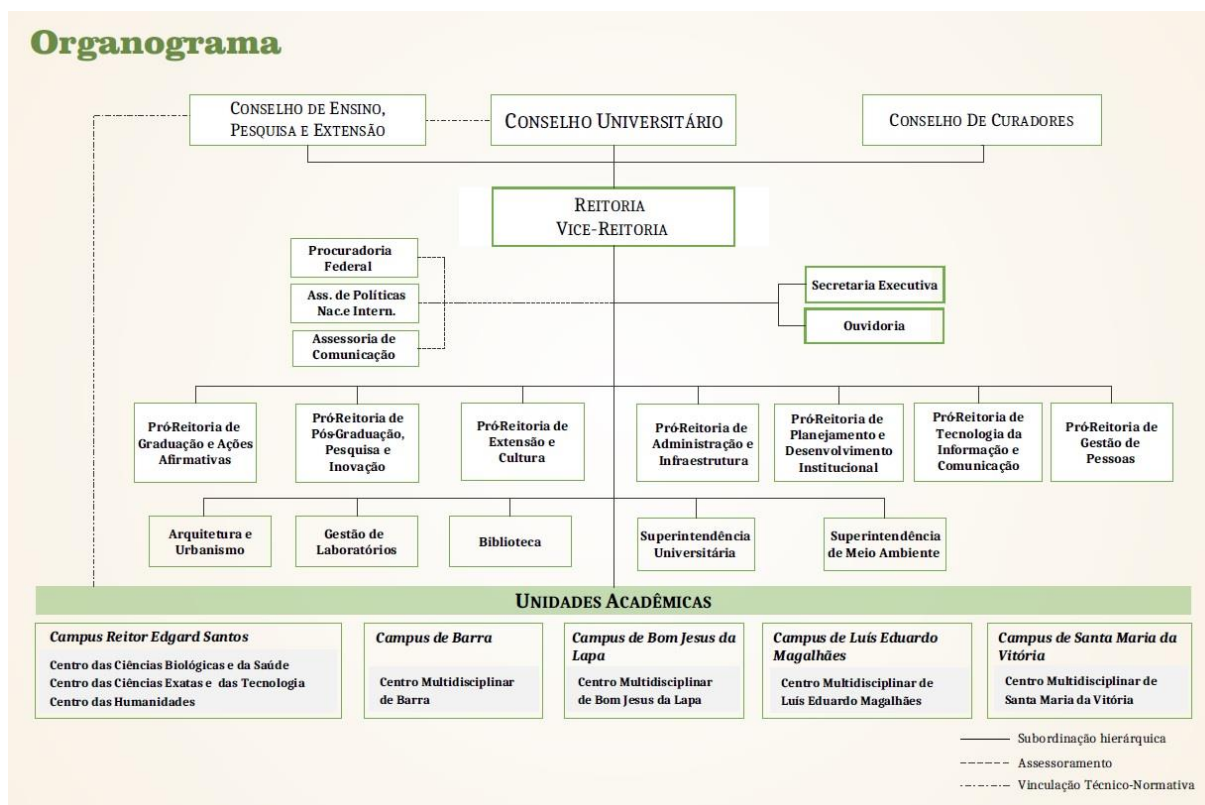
Organograma

Conselho de Ensino, Pesquisa e Extensão

Conselho Universitário

Conselho De Curadores

Reitoria
Vice-Reitoria

Procuradoria Federal

Ass. de Políticas Nac.e Intern.

Assessoria de Comunicação

Secretaria Executiva

Ouvidoria

PróReitoria de Graduação e Ações Afirmativas

PróReitoria de Pós-Graduação, Pesquisa e Inovação

PróReitoria de Extensão e Cultura

PróReitoria de Administração e Infraestrutura

PróReitoria de Planejamento e Desenvolvimento Institucional

PróReitoria de Tecnologia da Informação e Comunicação

PróReitoria de Gestão de Pessoas

Arquitetura e Urbanismo

Gestão de Laboratórios

Biblioteca

Superintendência Universitária

Superintendência de Meio Ambiente

Unidades Acadêmicas

Campus Reitor Edgard Santos
Centro das Ciências Biológicas e da Saúde
Centro das Ciências Exatas e das Tecnologia
Centro das Humanidades

Campus de Barra
Centro Multidisciplinar de Barra

Campus de Bom Jesus da Lapa
Centro Multidisciplinar de Bom Jesus da Lapa

Campus de Luís Eduardo Magalhães
Centro Multidisciplinar de Luís Eduardo Magalhães

Campus de Santa Maria da Vitória
Centro Multidisciplinar de Santa Maria da Vitória

Subordinação hierárquica
Assessoramento
Vinculação Técnico-Normativa